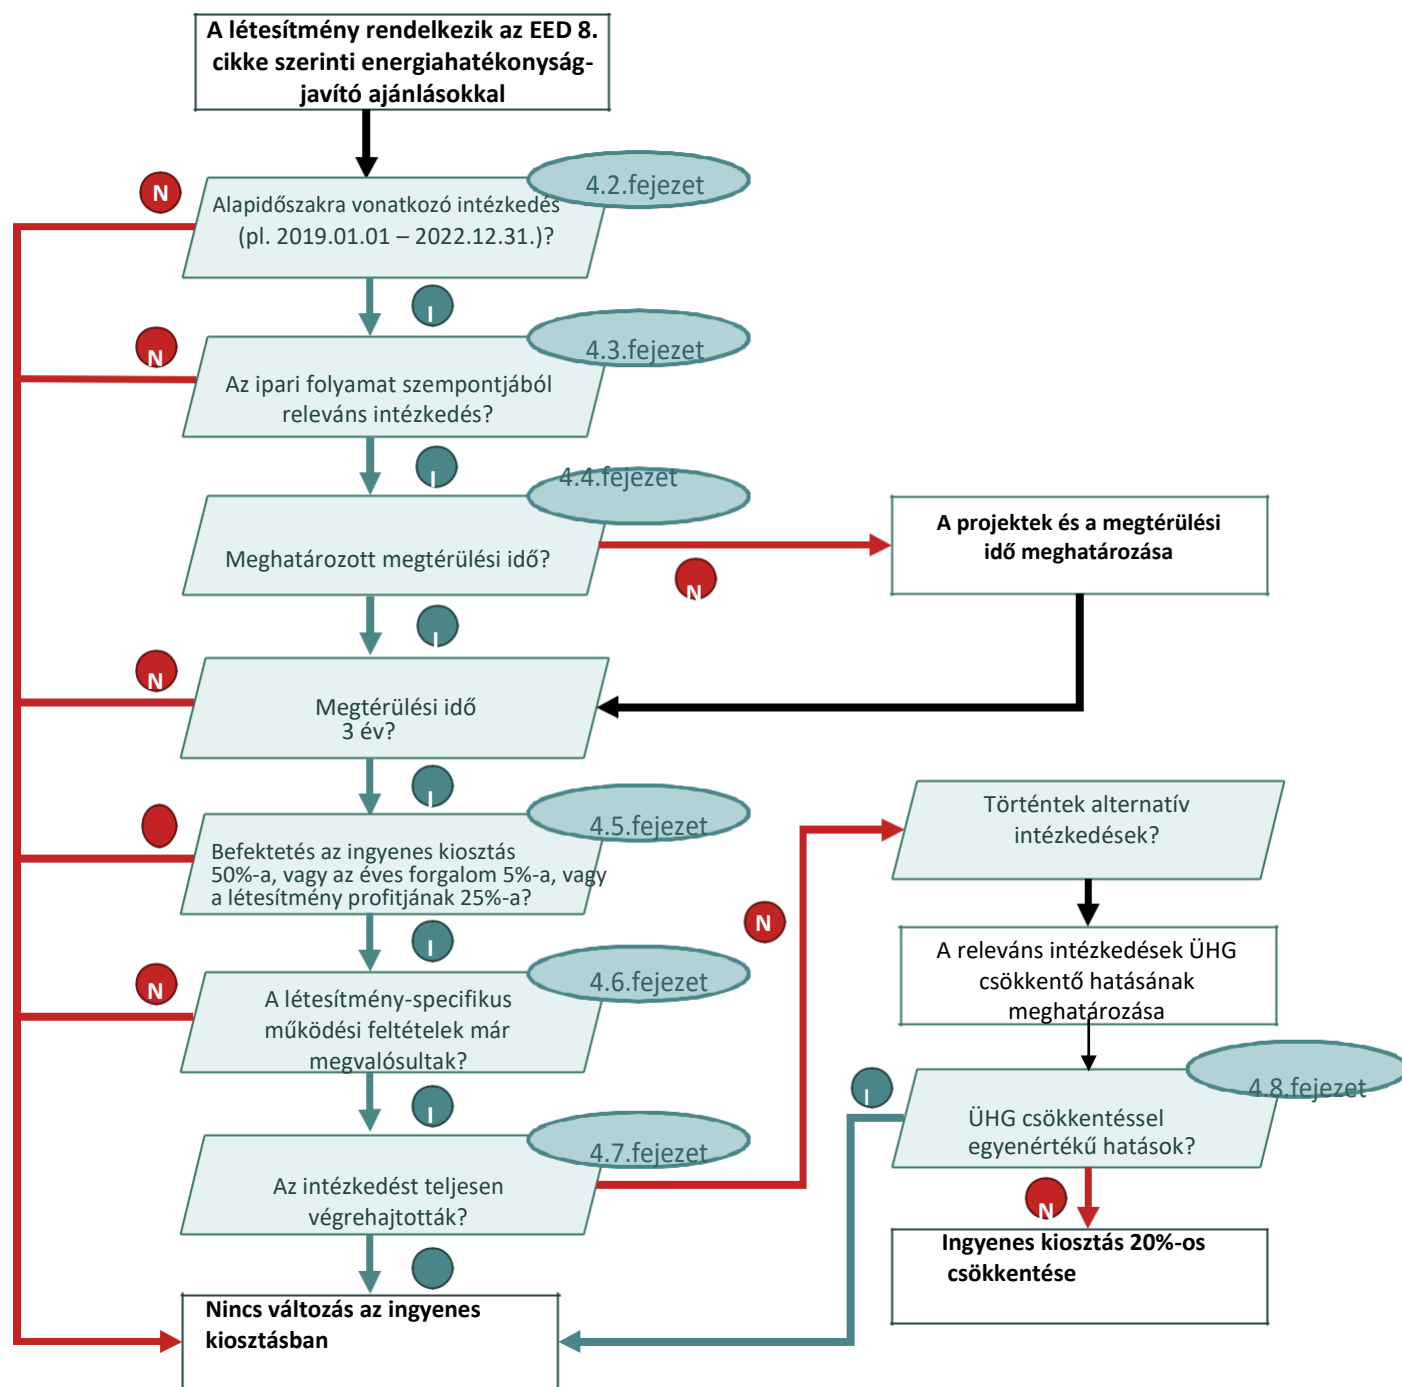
A létesítmény rendelkezik az EED 8. cikke szerinti energiahatékonyság-javító ajánlásokkal

N

4.2.fejezet

Alapidőszakra vonatkozó intézkedés (pl. 2019.01.01 – 2022.12.31.)?

I

N

4.3.fejezet

Az ipari folyamat szempontjából releváns intézkedés?

I

4.4.fejezet

Meghatározott megtérülési idő?

N

A projektek és a megtérülési idő meghatározása

I

N

Megtérülési idő 3 év?

I

4.5.fejezet

Befektetés az ingyenes kiosztás 50%-a, vagy az éves forgalom 5%-a, vagy a létesítmény profitjának 25%-a?

Történtek alternatív intézkedések?

N

I

A releváns intézkedések ÜHG csökkentő hatásának meghatározása

N

4.6.fejezet

A létesítmény-specifikus működési feltételek már megvalósultak?

I

4.8.fejezet

ÜHG csökkentéssel egyenértékű hatások?

I

4.7.fejezet

Az intézkedést teljesen végrehajtották?

N

Ingyenes kiosztás 20%-os csökkentése

Nincs változás az ingyenes kiosztásban